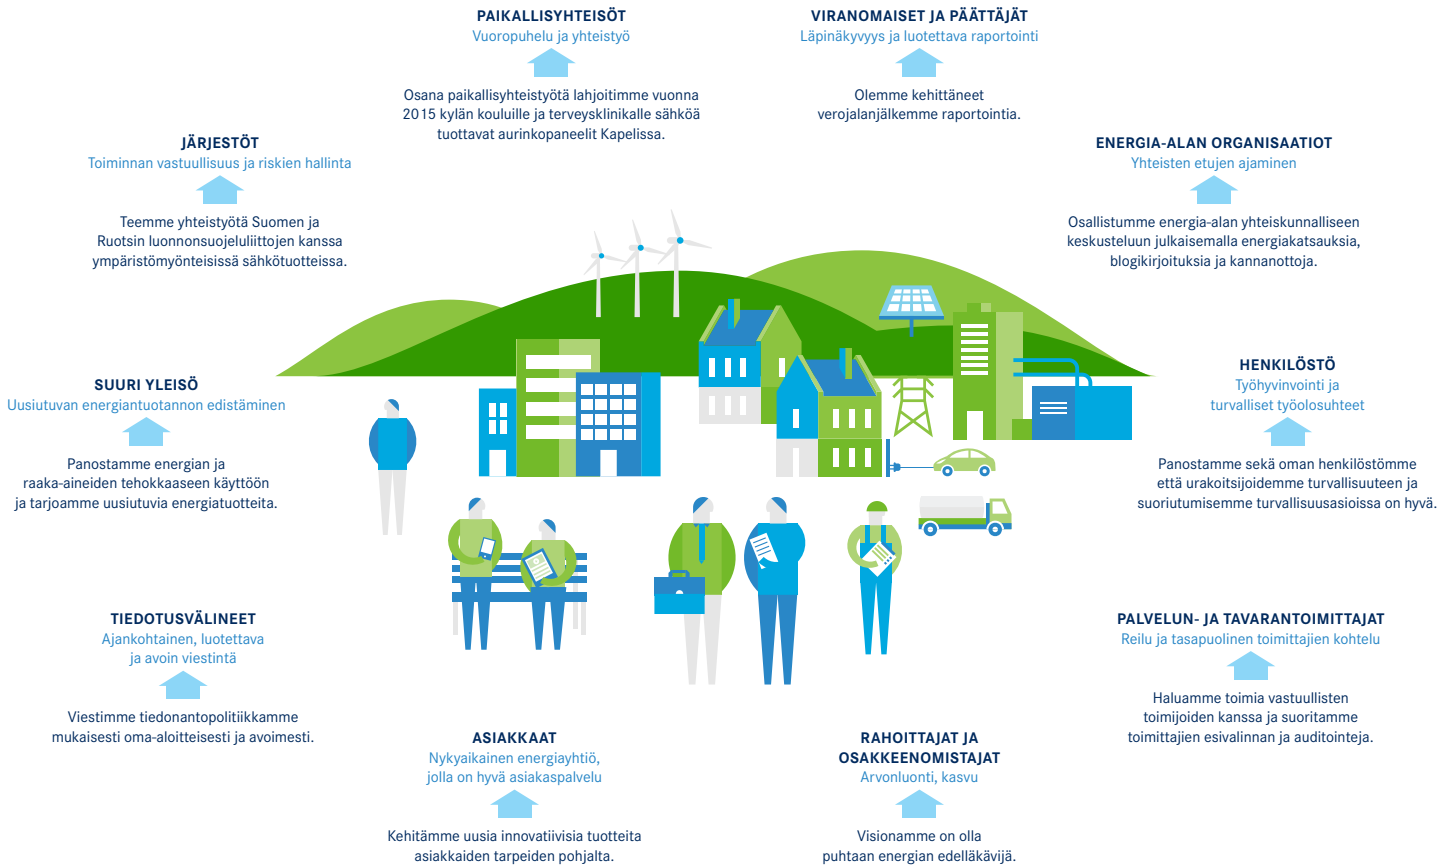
PAIKALLISYHTEISÖT
Vuoropuhelu ja yhteistyö

Osana paikallisyhteistyötä lahjoitimme vuonna 2015 kylän kouluille ja terveysklinikalle sähköä tuottavat aurinkopaneelit Kapelissa.

VIRANOMAISET JA PÄÄTTÄJÄT
Läpinäkyvyys ja luotettava raportointi

Olemme kehittäneet verojalanjälkemme raportointia.

JÄRJESTÖT
Toiminnan vastuullisuus ja riskien hallinta

Teemme yhteistyötä Suomen ja Ruotsin luonnonsuojeluliittojen kanssa ympäristömyönteisissä sähkötuotteissa.

ENERGIA-ALAN ORGANISAATIOT
Yhteisten etujen ajaminen

Osallistumme energia-alan yhteiskunnalliseen keskusteluun julkaisemalla energiakatsauksia, blogikirjoituksia ja kannanottoja.

SUURI YLEISÖ
Uusiutuvan energiantuotannon edistäminen

Panostamme energian ja raaka-aineiden tehokkaaseen käyttöön ja tarjoamme uusiutuvia energiatuotteita.

HENKILÖSTÖ
Työhyvinvointi ja turvalliset työolosuhteet

Panostamme sekä oman henkilöstömme että urakoitsijoidemme turvallisuuteen ja suoriutumisemme turvallisuusasioissa on hyvä.

TIEDOTUSVÄLINEET
Ajankohtainen, luotettava ja avoin viestintä

Viestimme tiedonantopolitiikkamme mukaisesti oma-aloitteisesti ja avoimesti.

PALVELUN- JA TAVARANTOIMITTAJAT
Reilu ja tasapuolinen toimittajien kohtelu

Haluamme toimia vastuullisten toimijoiden kanssa ja suoritamme toimittajien esivalinnan ja auditointeja.

ASIAKKAAT
Nykyaikainen energiayhtiö, jolla on hyvä asiakaspalvelu

Kehitämme uusia innovatiivisia tuotteita asiakkaiden tarpeiden pohjalta.

RAHOITTAJAT JA OSAKKEENOMISTAJAT
Arvonluonti, kasvu

Visionamme on olla puhtaan energian edelläkävijä.